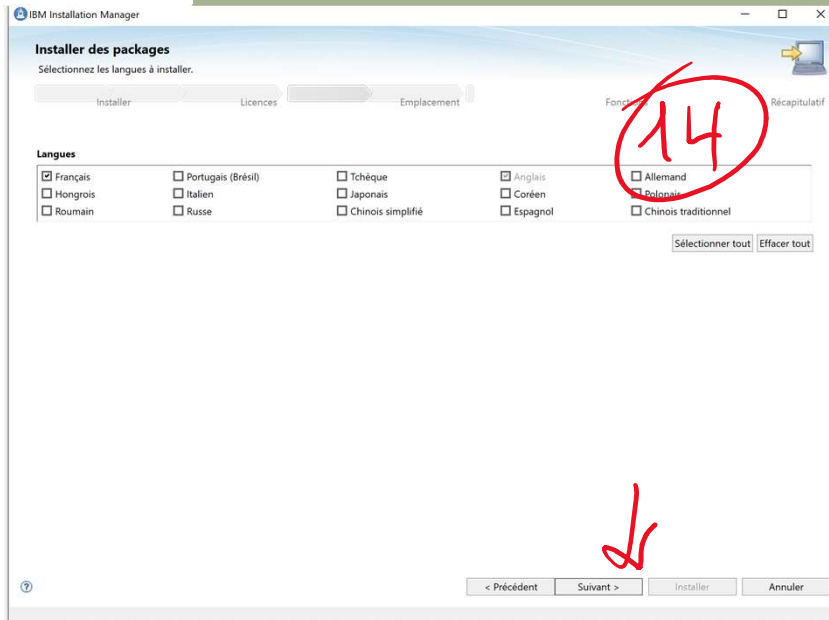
IBM Installation Manager

Installer des packages

Sélectionnez les langues à installer.

Installer Licences Emplacement Fonctions Récapitulatif

14

Langues

| | | | | |
|---|---|---|---|---|
| ☑ Français | ☐ Portugais (Brésil) | ☐ Tchèque | ☑ Anglais | ☐ Allemand |
| ☐ Hongrois | ☐ Italien | ☐ Japonais | ☐ Coréen | ☐ Polonais |
| ☐ Roumain | ☐ Russe | ☐ Chinois simplifié | ☐ Espagnol | ☐ Chinois traditionnel |

Sélectionner tout Effacer tout

?

< Précédent Suivant > Installer Annuler